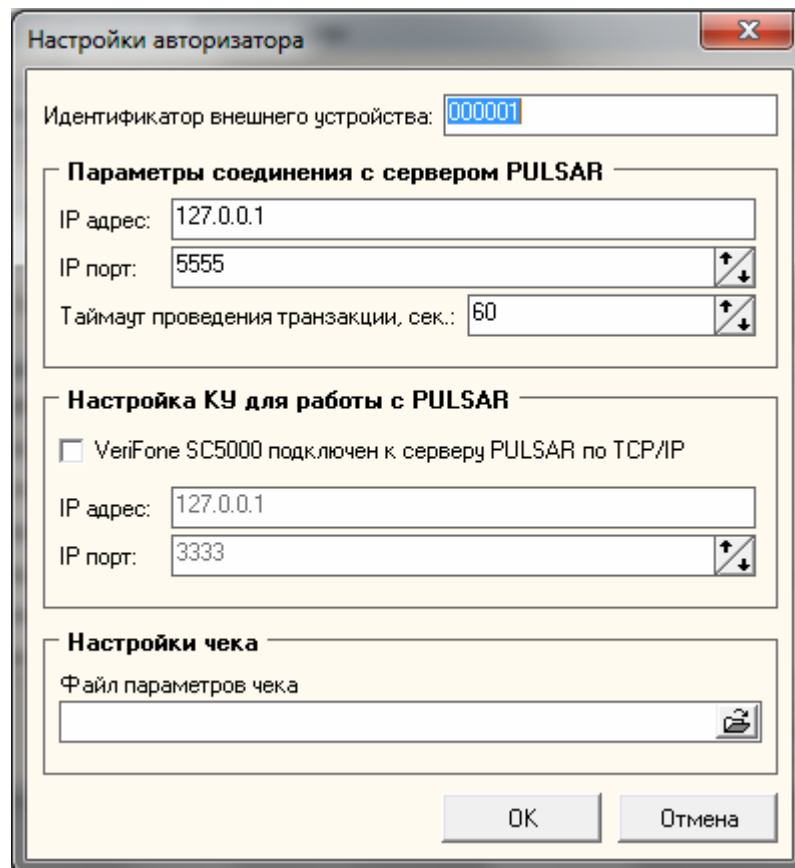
Настройки авторизатора

Идентификатор внешнего устройства: 000001

Параметры соединения с сервером PULSAR

IP адрес: 127.0.0.1

IP порт: 5555

Таймаут проведения транзакции, сек.: 60

Настройка КУ для работы с PULSAR

VeriFone SC5000 подключен к серверу PULSAR по TCP/IP

IP адрес: 127.0.0.1

IP порт: 3333

Настройки чека

Файл параметров чека

OK

Отмена